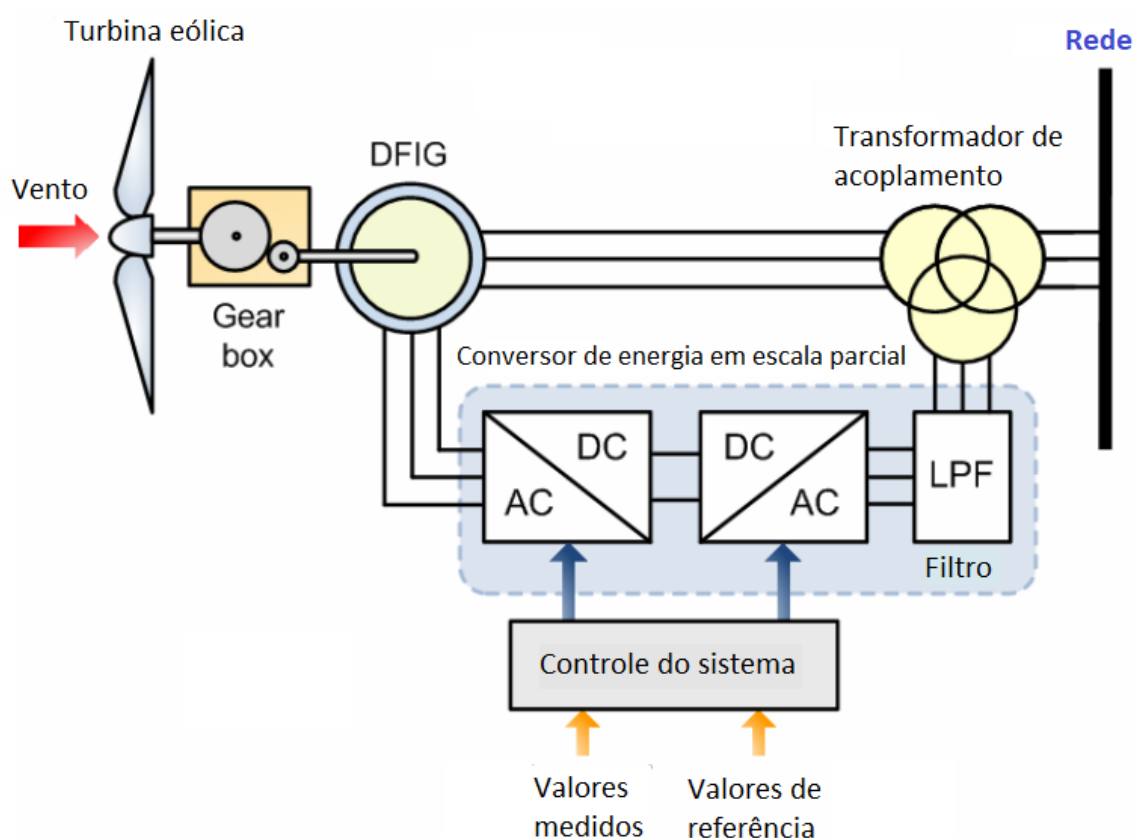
Turbina eólica

Rede

Vento

DFIG

Transformador de acoplamento

Gear box

Conversor de energia em escala parcial

DC

AC

DC

AC

LPF

Filtro

Controle do sistema

Valores medidos

Valores de referência